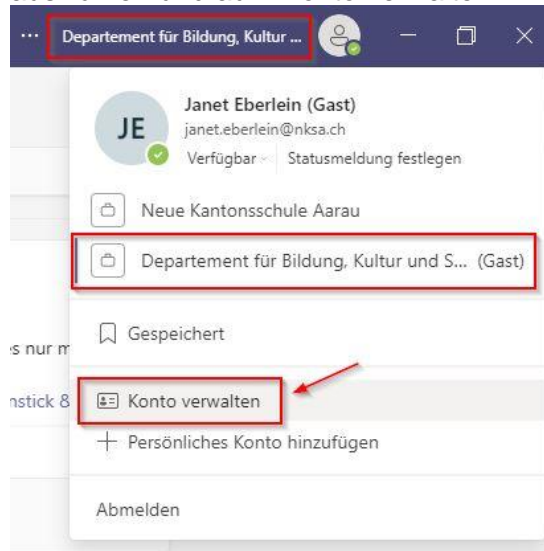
··· Departement für Bildung, Kultur ...

JE

Janet Eberlein (Gast)

janet.eberlein@nksa.ch

Verfügbar

Statusmeldung festlegen

Neue Kantonsschule Aarau

Departement für Bildung, Kultur und S... (Gast)

s nur m

nstick 8

Gespeichert

Konto verwalten

+ Persönliches Konto hinzufügen

Abmelden